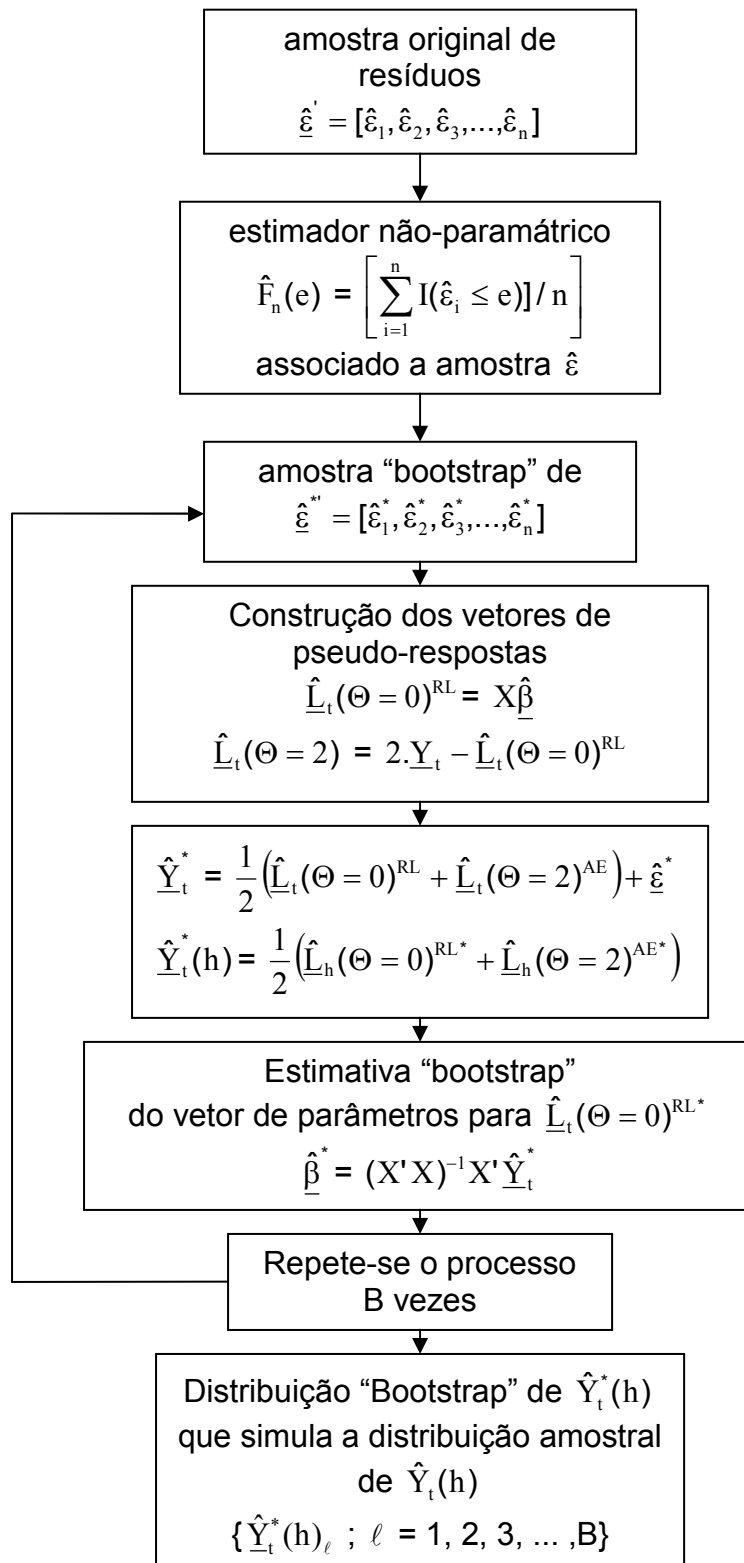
amostra original de resíduos
$\underline{\hat{\varepsilon}}^{'} = [\hat{\varepsilon}_1, \hat{\varepsilon}_2, \hat{\varepsilon}_3, ..., \hat{\varepsilon}_n]$

estimador não-paramétrico
$\hat{F}_n(e) = \left[ \sum_{i=1}^{n} I(\hat{\varepsilon}_i \leq e)] / n \right]$
associado a amostra $\hat{\varepsilon}$

amostra "bootstrap" de
$\underline{\hat{\varepsilon}}^{*'} = [\hat{\varepsilon}_1^*, \hat{\varepsilon}_2^*, \hat{\varepsilon}_3^*, ..., \hat{\varepsilon}_n^*]$

Construção dos vetores de pseudo-respostas
$\underline{\hat{L}}_t(\Theta = 0)^{RL} = X\underline{\hat{\beta}}$
$\underline{\hat{L}}_t(\Theta = 2) = 2.\underline{Y}_t - \underline{\hat{L}}_t(\Theta = 0)^{RL}$

$\underline{\hat{Y}}_t^* = \frac{1}{2}\left(\underline{\hat{L}}_t(\Theta = 0)^{RL} + \underline{\hat{L}}_t(\Theta = 2)^{AE}\right) + \underline{\hat{\varepsilon}}^*$
$\underline{\hat{Y}}_t^*(h) = \frac{1}{2}\left(\underline{\hat{L}}_h(\Theta = 0)^{RL^*} + \underline{\hat{L}}_h(\Theta = 2)^{AE^*}\right)$

Estimativa "bootstrap" do vetor de parâmetros para $\underline{\hat{L}}_t(\Theta = 0)^{RL^*}$
$\underline{\hat{\beta}}^* = (X'X)^{-1}X'\underline{\hat{Y}}_t^*$

Repete-se o processo B vezes

Distribuição "Bootstrap" de $\hat{Y}_t^*(h)$ que simula a distribuição amostral de $\hat{Y}_t(h)$
$\{\underline{\hat{Y}}_t^*(h)_\ell$ ; $\ell$ = 1, 2, 3, ... ,B}